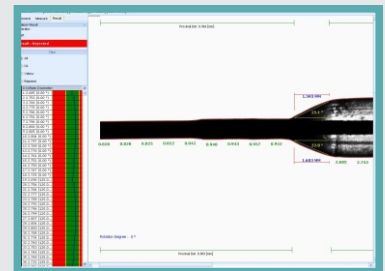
Result

Result : Rejected

All

Rejected

Horizontal Size: 0.000 [um]

1.383 MM

23.8 °

1.483 MM

23.8 °

0.828 0.830 0.833 0.832 0.842 0.840 0.843 0.845 0.832 0.885 0.793

Rotation Degree : 0 °

Horizontal Size: 0.000 [um]

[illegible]